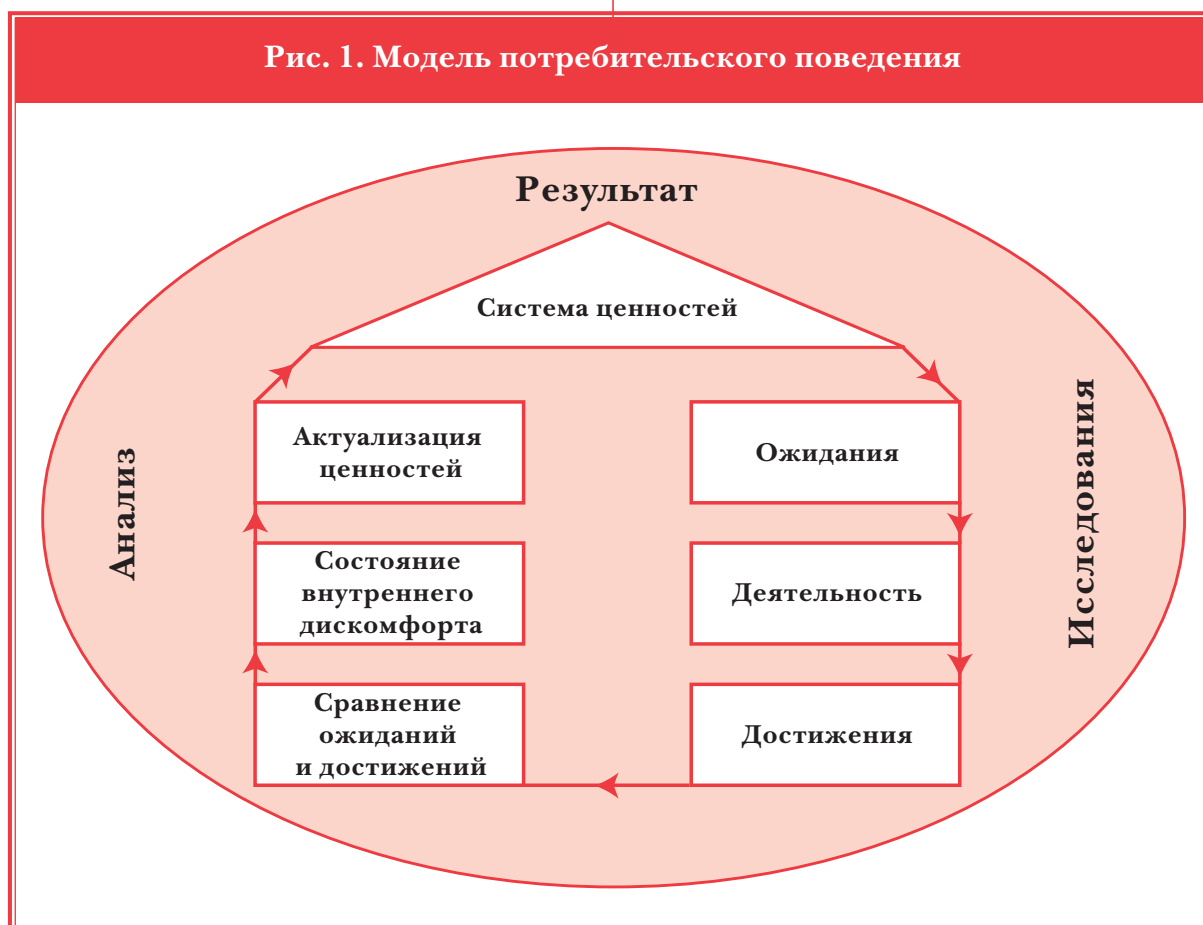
Рис. 1. Модель потребительского поведения

Результат

Система ценностей

Анализ

Актуализация ценностей

Состояние внутреннего дискомфорта

Сравнение ожиданий и достижений

Ожидания

Деятельность

Достижения

Исследования